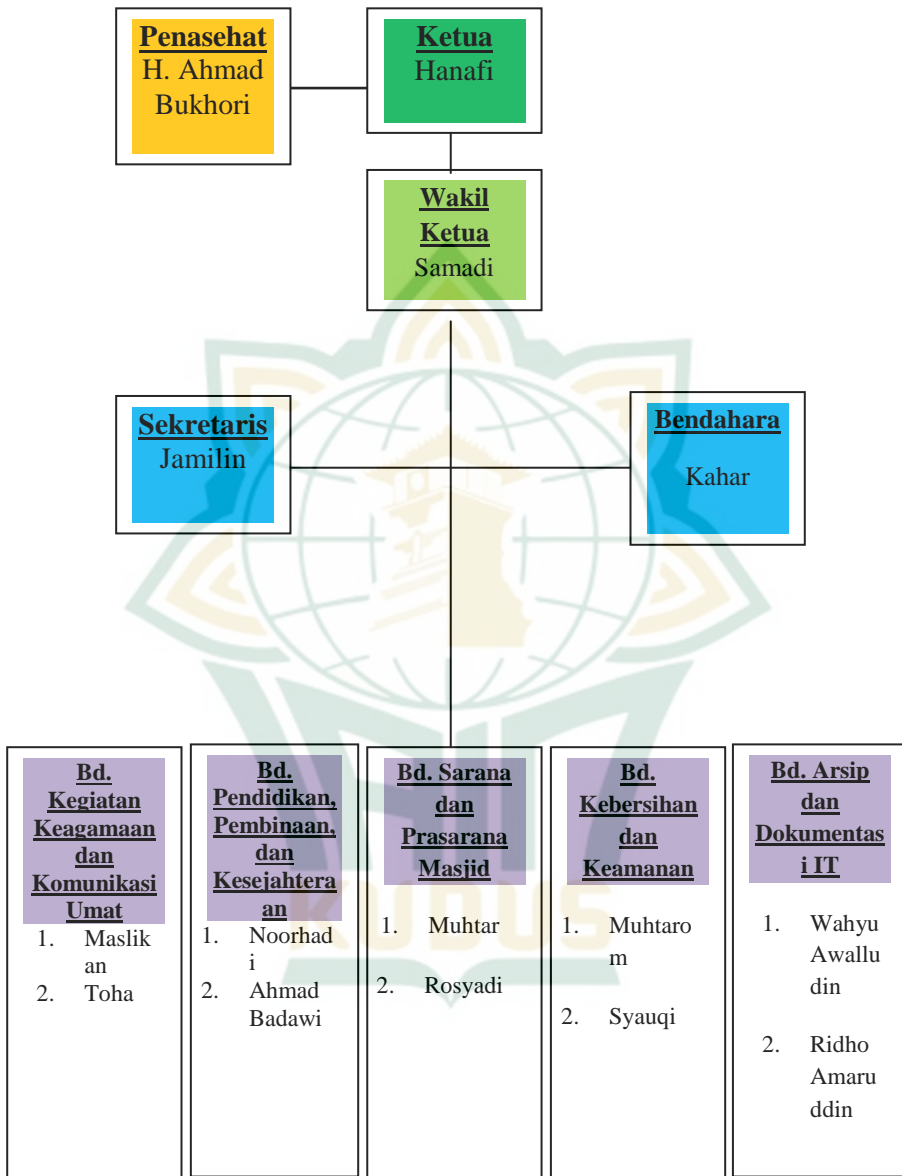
Penasehat
H. Ahmad Bukhori

Ketua
Hanafi

Wakil Ketua
Samadi

Sekretaris
Jamilin

Bendahara
Kahar

Bd. Kegiatan Keagamaan dan Komunikasi Umat
1. Maslikan
2. Toha

Bd. Pendidikan, Pembinaan, dan Kesejahteraan
1. Noorhadi
2. Ahmad Badawi

Bd. Sarana dan Prasarana Masjid
1. Muhtar
2. Rosyadi

Bd. Kebersihan dan Keamanan
1. Muhtarom
2. Syauqi

Bd. Arsip dan Dokumentasi IT
1. Wahyu Awalludin
2. Ridho Amaruddin

KUDUS